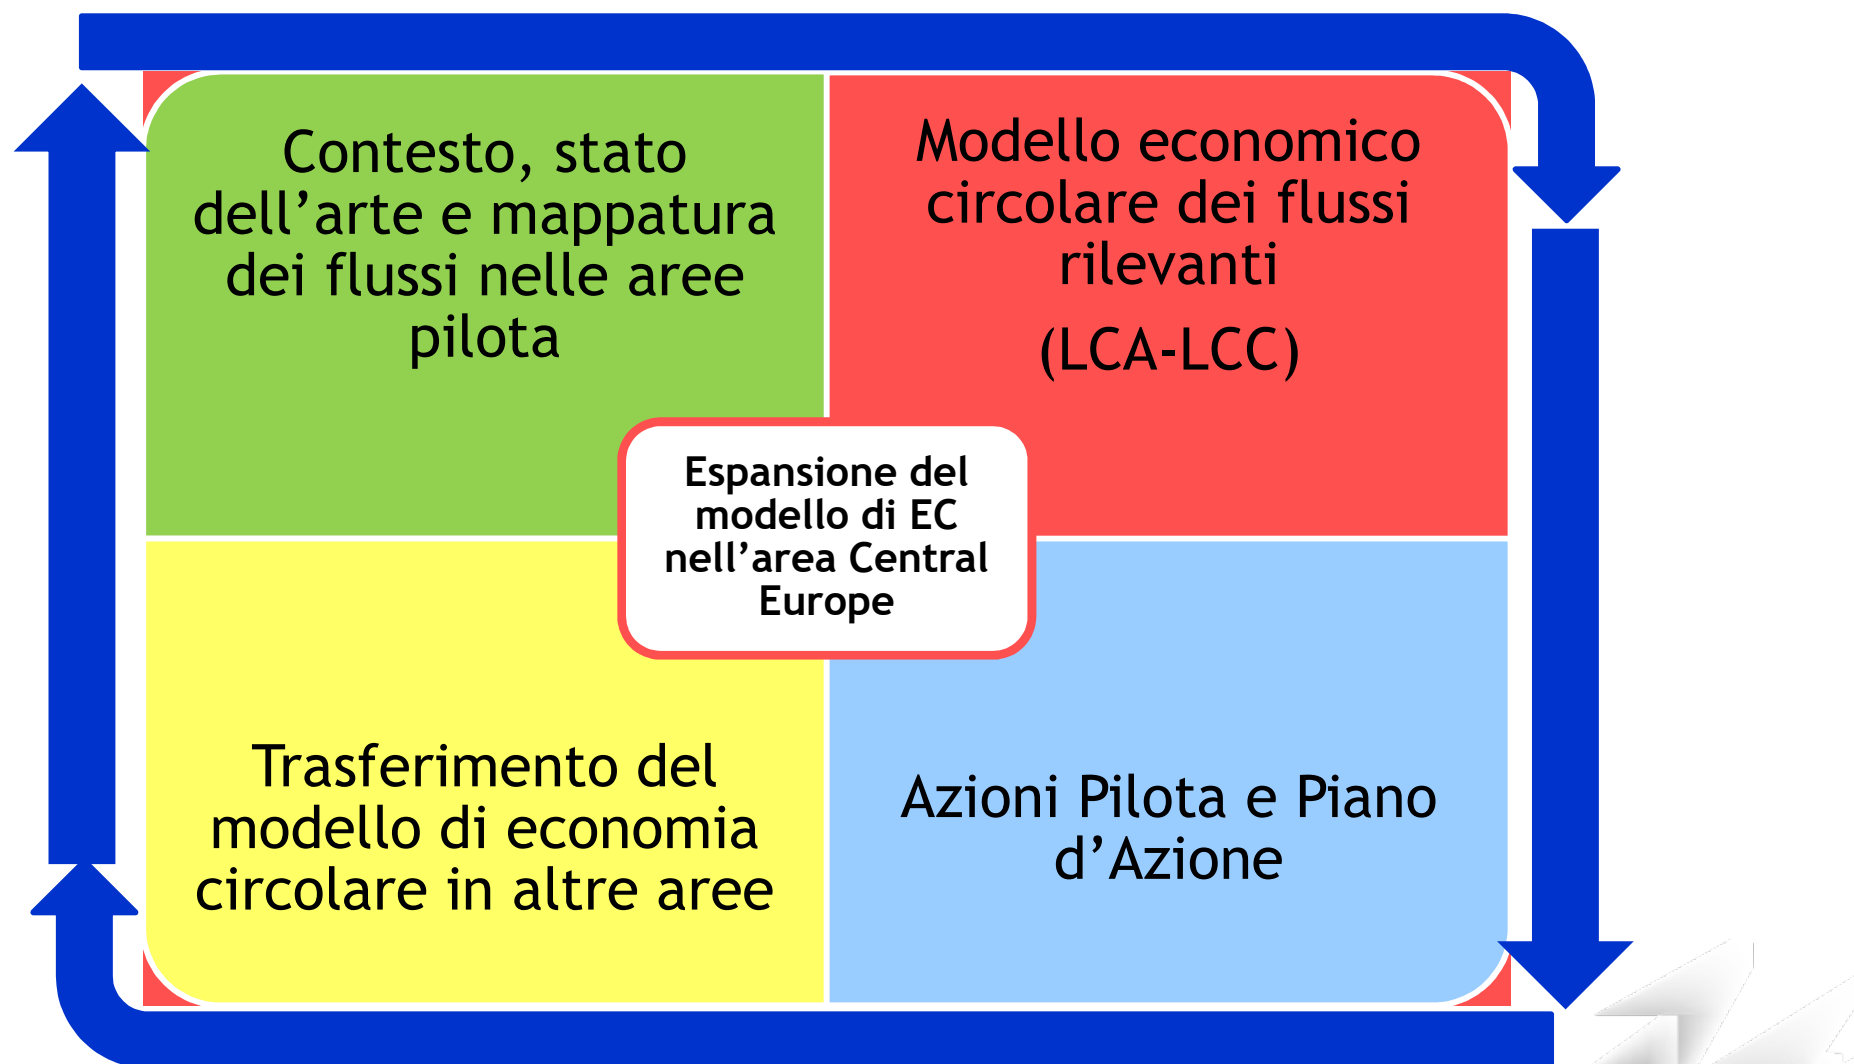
Contesto, stato dell’arte e mappatura dei flussi nelle aree pilota

Modello economico circolare dei flussi rilevanti

(LCA-LCC)

Espansione del modello di EC nell’area Central Europe

Trasferimento del modello di economia circolare in altre aree

Azioni Pilota e Piano d’Azione